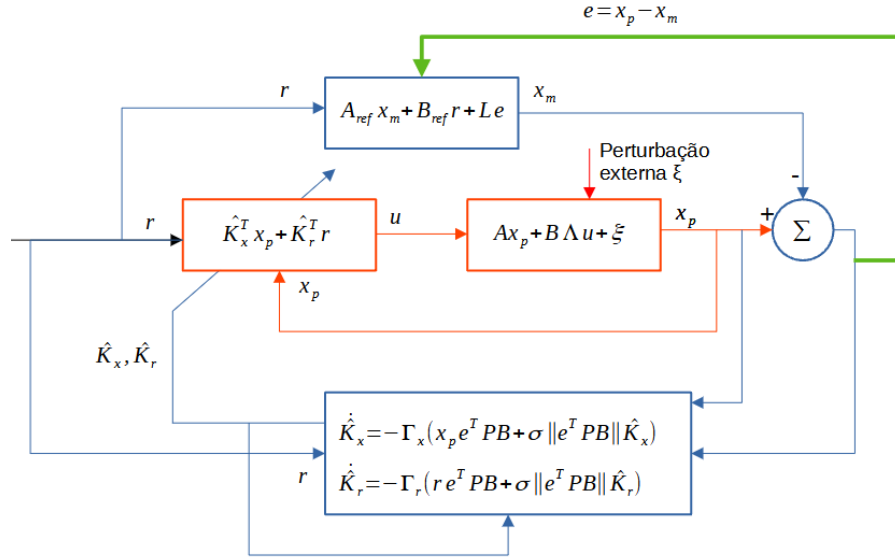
$e = x_p - x_m$

$r$

$A_{ref}\,x_m + B_{ref}\,r + L\,e$

$x_m$

Perturbação externa $\xi$

$-$

$r$

$\hat{K}_x^T x_p + \hat{K}_r^T r$

$u$

$A x_p + B\,\Lambda\,u + \xi$

$x_p$

$+$

$\Sigma$

$x_p$

$\hat{K}_x, \hat{K}_r$

$\dot{\hat{K}}_x = -\Gamma_x (x_p e^T P B + \sigma \|e^T P B\| \hat{K}_x)$

$r$

$\dot{\hat{K}}_r = -\Gamma_r (r\,e^T P B + \sigma \|e^T P B\| \hat{K}_r)$